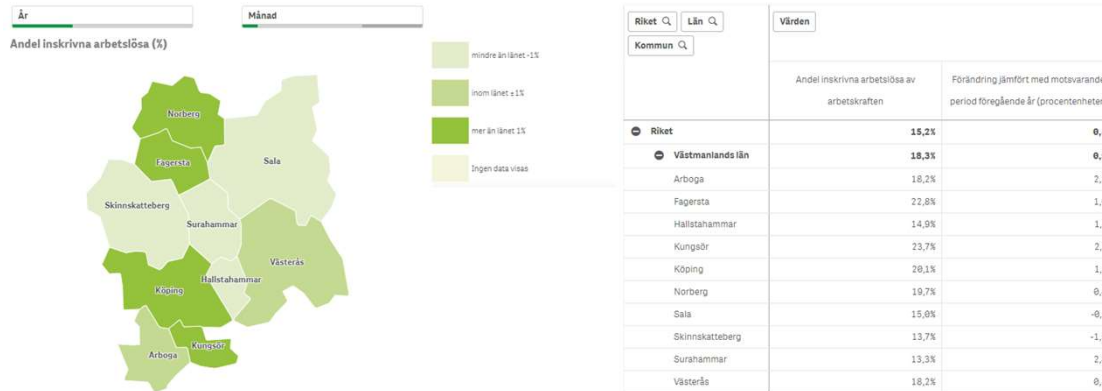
År

Månad

Andel inskrivna arbetslösa (%)

Norberg
Fagersta
Sala
Skinnskatteberg
Surahammar
Västerås
Köping
Hallstahammar
Arboga
Kungsör

mindre än länet -1%
inom länet ±1%
mer än länet 1%
Ingen data visas

Riket
Län
Kommun

Värden

| | Andel inskrivna arbetslösa av arbetskraften | Förändring jämfört med motsvarande period föregående år (procentenheter) |
|---|---|---|
| Riket | 15,2% | 0, |
| Västmanlands län | 18,3% | 0, |
| Arboga | 18,2% | 2, |
| Fagersta | 22,8% | 1, |
| Hallstahammar | 14,9% | 1, |
| Kungsör | 23,7% | 2, |
| Köping | 20,1% | 1, |
| Norberg | 19,7% | 0, |
| Sala | 15,0% | -0, |
| Skinnskatteberg | 13,7% | -1, |
| Surahammar | 13,3% | 2, |
| Västerås | 18,2% | 0, |